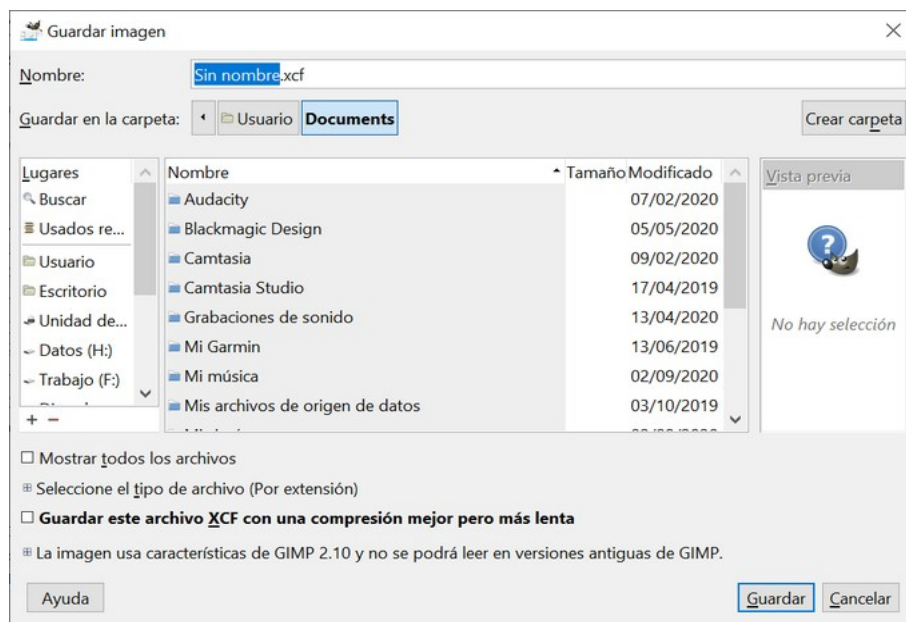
Guardar imagen

Nombre: Sin nombre.xcf

Guardar en la carpeta: Usuario Documents

Crear carpeta

Lugares
Buscar
Usados re...
Usuario
Escritorio
Unidad de...
Datos (H:)
Trabajo (F:)
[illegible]

+ −

| Nombre | Tamaño | Modificado |
|---|---|---|
| Audacity | | 07/02/2020 |
| Blackmagic Design | | 05/05/2020 |
| Camtasia | | 09/02/2020 |
| Camtasia Studio | | 17/04/2019 |
| Grabaciones de sonido | | 13/04/2020 |
| Mi Garmin | | 13/06/2019 |
| Mi música | | 02/09/2020 |
| Mis archivos de origen de datos | | 03/10/2019 |
| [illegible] | | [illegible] |

Vista previa

No hay selección

Mostrar todos los archivos

Seleccione el tipo de archivo (Por extensión)

Guardar este archivo XCF con una compresión mejor pero más lenta

La imagen usa características de GIMP 2.10 y no se podrá leer en versiones antiguas de GIMP.

Ayuda

Guardar Cancelar